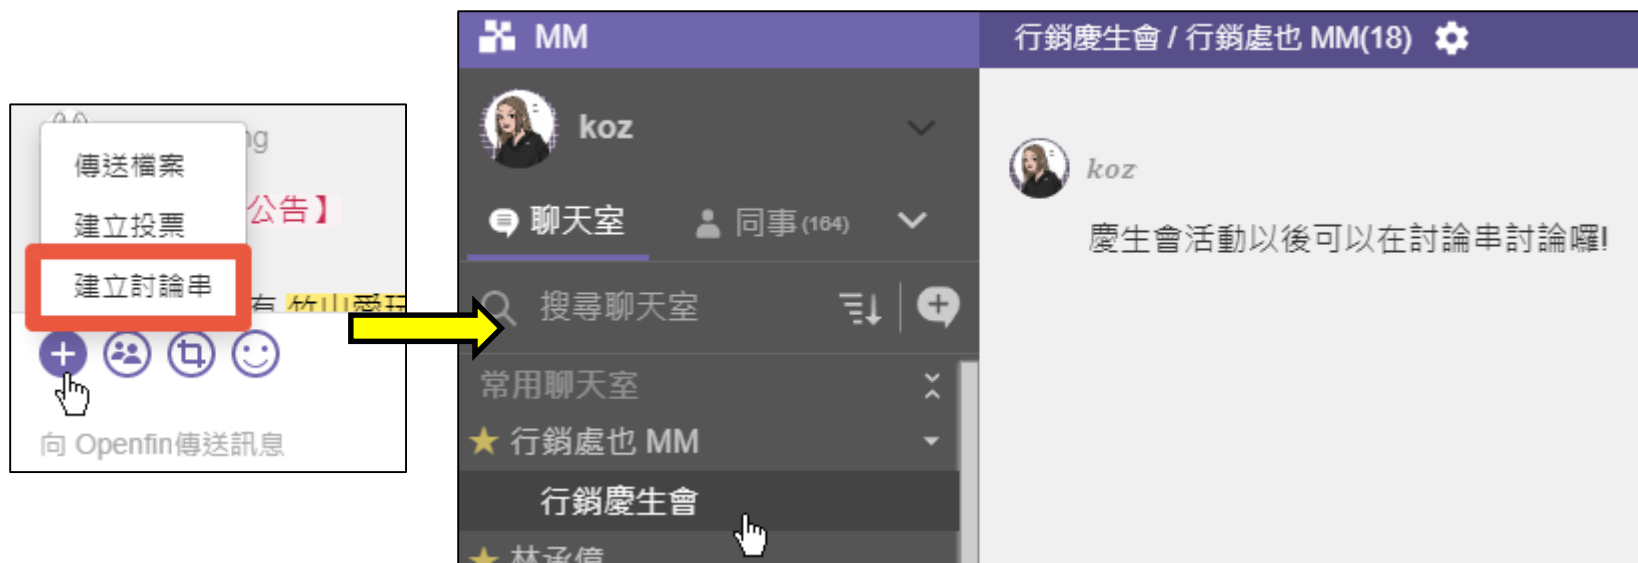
傳送檔案

建立投票

建立討論串

ng

公告】

有 竹山愛玩

向 Openfin傳送訊息

MM

行銷慶生會 / 行銷處也 MM(18)

koz

聊天室

同事 (164)

搜尋聊天室

常用聊天室

★ 行銷處也 MM

行銷慶生會

★ 林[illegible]

koz

慶生會活動以後可以在討論串討論喔!